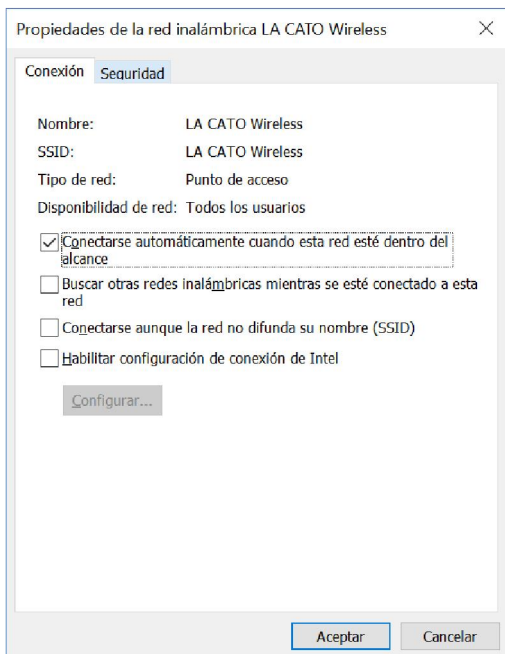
Propiedades de la red inalámbrica LA CATO Wireless

×

Conexión Seguridad

Nombre: LA CATO Wireless
SSID: LA CATO Wireless
Tipo de red: Punto de acceso
Disponibilidad de red: Todos los usuarios

Conectarse automáticamente cuando esta red esté dentro del alcance

Buscar otras redes inalámbricas mientras se esté conectado a esta red

Conectarse aunque la red no difunda su nombre (SSID)

Habilitar configuración de conexión de Intel

Configurar...

Aceptar Cancelar